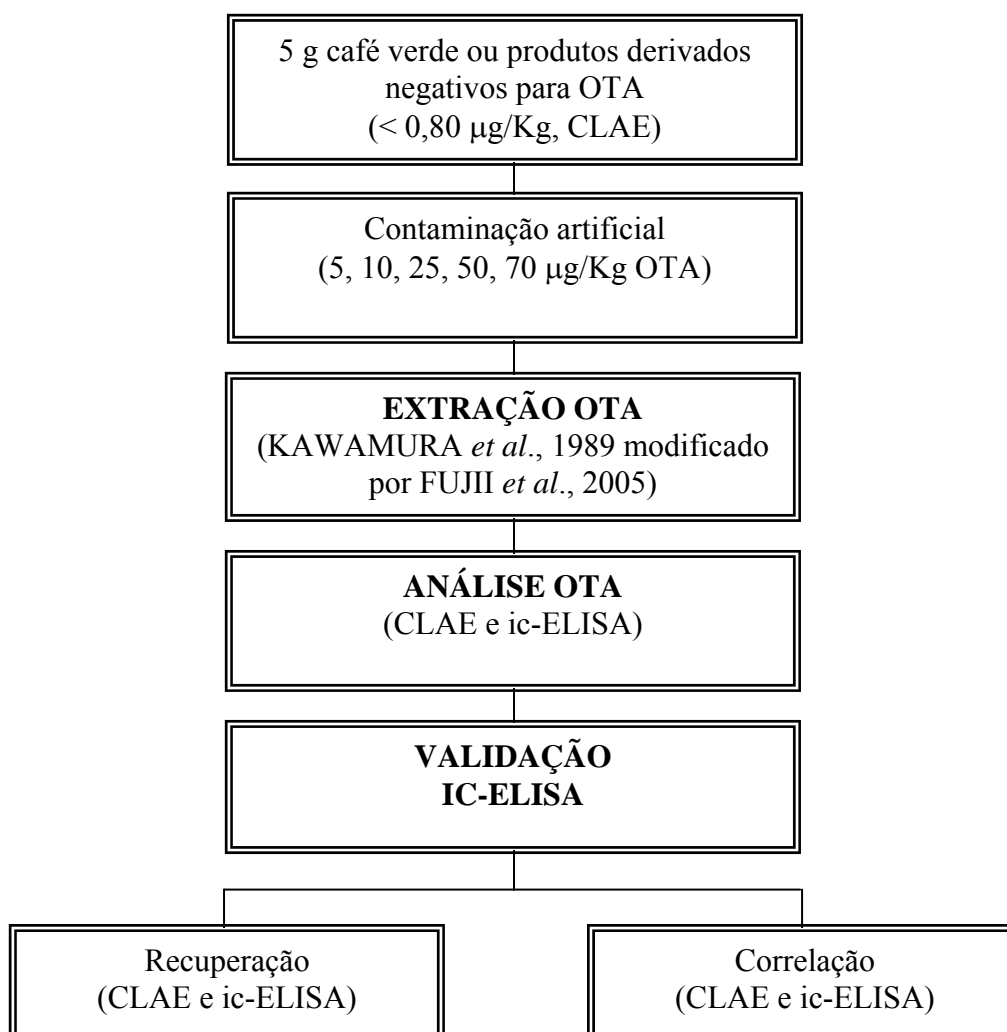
5 g café verde ou produtos derivados negativos para OTA
(< 0,80 μg/Kg, CLAE)

Contaminação artificial
(5, 10, 25, 50, 70 μg/Kg OTA)

**EXTRAÇÃO OTA**
(KAWAMURA *et al*., 1989 modificado por FUJII *et al*., 2005)

**ANÁLISE OTA**
(CLAE e ic-ELISA)

**VALIDAÇÃO**
**IC-ELISA**

Recuperação
(CLAE e ic-ELISA)

Correlação
(CLAE e ic-ELISA)